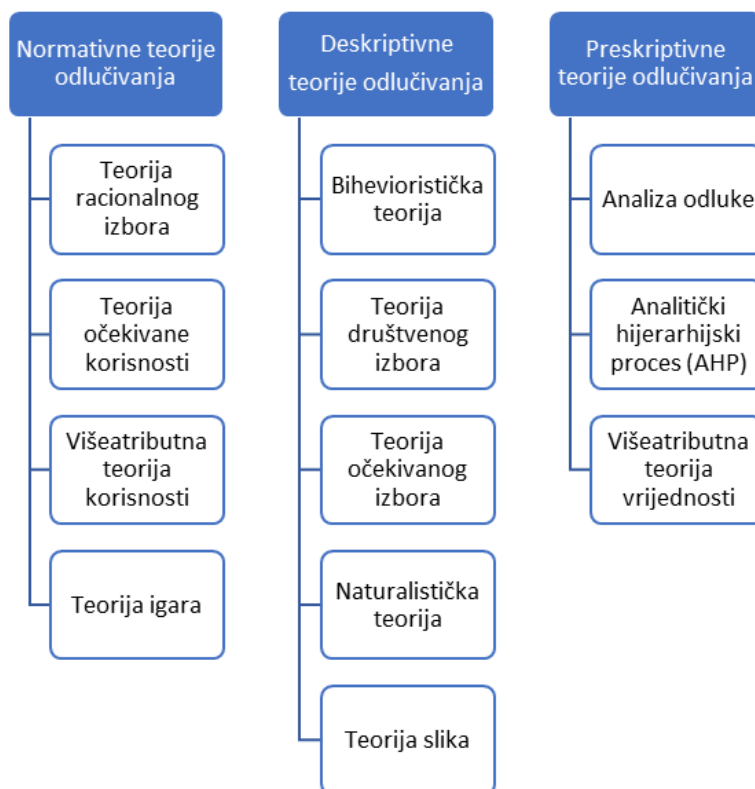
Normativne teorije odlučivanja

Teorija racionalnog izbora

Teorija očekivane korisnosti

Višeatributna teorija korisnosti

Teorija igara

Deskriptivne teorije odlučivanja

Bihevioristička teorija

Teorija društvenog izbora

Teorija očekivanog izbora

Naturalistička teorija

Teorija slika

Preskriptivne teorije odlučivanja

Analiza odluke

Analitički hijerarhijski proces (AHP)

Višeatributna teorija vrijednosti